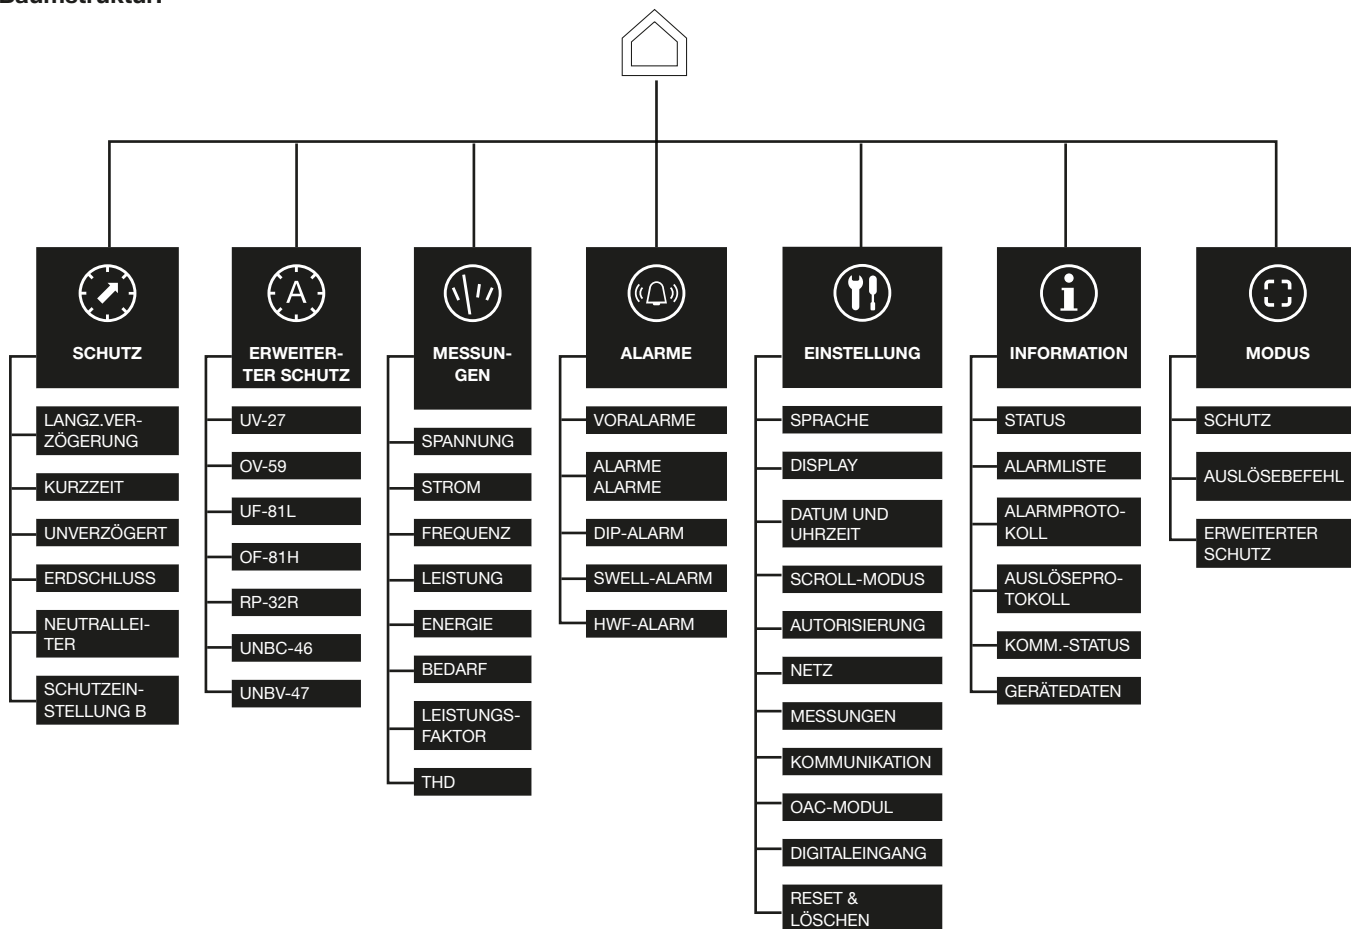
Baumstruktur:

SCHUTZ
LANGZ.VERZÖGERUNG
KURZZEIT
UNVERZÖGERT
ERDSCHLUSS
NEUTRALLEITER
SCHUTZEINSTELLUNG B

ERWEITERTER SCHUTZ
UV-27
OV-59
UF-81L
OF-81H
RP-32R
UNBC-46
UNBV-47

MESSUNGEN
SPANNUNG
STROM
FREQUENZ
LEISTUNG
ENERGIE
BEDARF
LEISTUNGSFAKTOR
THD

ALARME
VORALARME
ALARME ALARME
DIP-ALARM
SWELL-ALARM
HWF-ALARM

EINSTELLUNG
SPRACHE
DISPLAY
DATUM UND UHRZEIT
SCROLL-MODUS
AUTORISIERUNG
NETZ
MESSUNGEN
KOMMUNIKATION
OAC-MODUL
DIGITALEINGANG
RESET & LÖSCHEN

INFORMATION
STATUS
ALARMLISTE
ALARMPROTOKOLL
AUSLÖSEPROTOKOLL
KOMM.-STATUS
GERÄTEDATEN

MODUS
SCHUTZ
AUSLÖSEBEFEHL
ERWEITERTER SCHUTZ